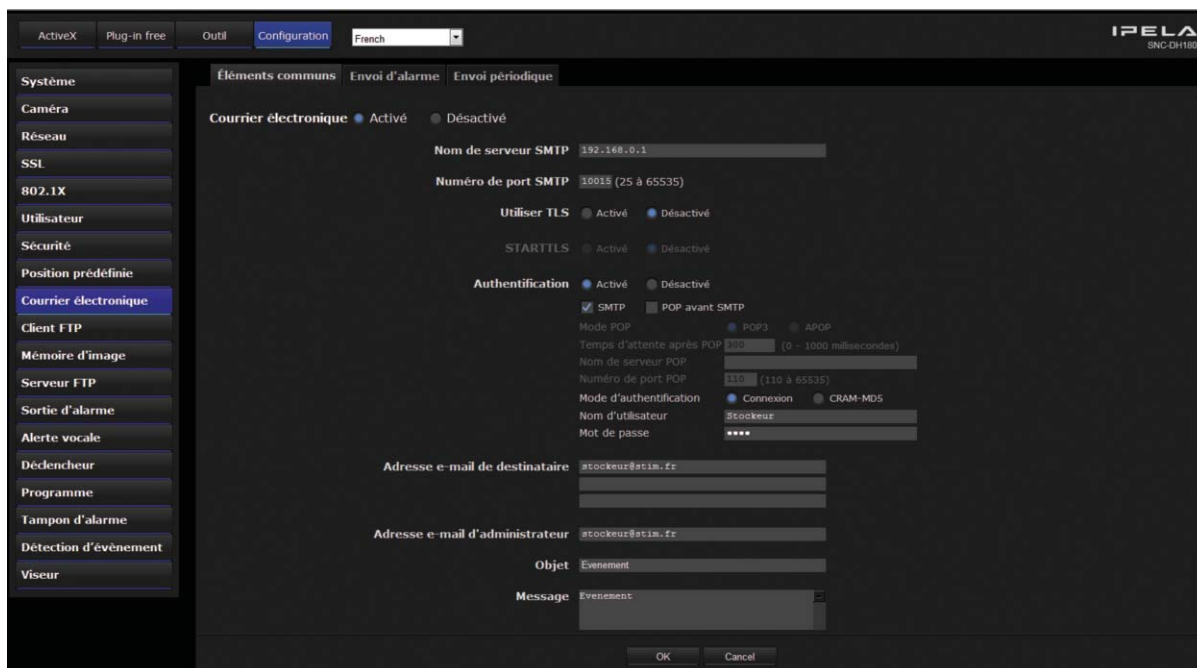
ActiveX Plug-in free Outil Configuration French

IPELA
SNC-DH180

Système
Caméra
Réseau
SSL
802.1X
Utilisateur
Sécurité
Position prédéfinie
Courrier électronique
Client FTP
Mémoire d'image
Serveur FTP
Sortie d'alarme
Alerte vocale
Déclencheur
Programme
Tampon d'alarme
Détection d'évènement
Viseur

Éléments communs Envoi d'alarme Envoi périodique

Courrier électronique Activé Désactivé

Nom de serveur SMTP 192.168.0.1

Numéro de port SMTP 10015 (25 à 65535)

Utiliser TLS Activé Désactivé

STARTTLS Activé Désactivé

Authentification Activé Désactivé

SMTP POP avant SMTP

Mode POP POP3 APOP

Temps d'attente après POP 300 (0 - 1000 millisecondes)

Nom de serveur POP

Numéro de port POP 110 (110 à 65535)

Mode d'authentification Connexion CRAM-MD5

Nom d'utilisateur Stockeur

Mot de passe ••••

Adresse e-mail de destinataire stockeur@stim.fr

Adresse e-mail d'administrateur stockeur@stim.fr

Objet Evenement

Message Evenement

OK Cancel